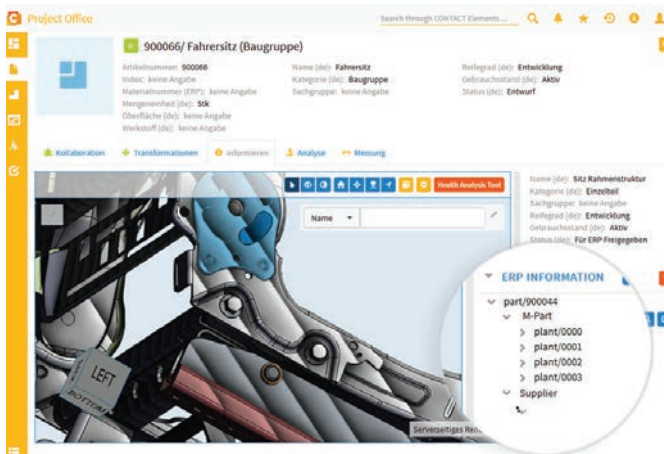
Project Office

Search through CONTACT Elements ...

900066/ Fahrersitz (Baugruppe)

Artikelnummer: 900066
Index: keine Angabe
Materialnummer (ERP): keine Angabe
Mengeneinheit (de): Stk
Oberfläche (de): keine Angabe
Werkstoff (de): keine Angabe

Name (de): Fahrersitz
Kategorie (de): Baugruppe
Sachgruppe: keine Angabe

Referat (de): Entwicklung
Gebrauchsstand (de): Aktiv
Status (de): Entwurf

Kollaboration | Transformationen | Informieren | Analyse | Messung

Health Analysis Tool

Name

LEFT
BOTTOM

Name (de): Sitz Rahmenstruktur
Kategorie (de): Einzelteil
Sachgruppe: keine Angabe
Referat (de): Entwicklung
Gebrauchsstand (de): Aktiv
Status (de): Für ERP Freigegeben

ERP INFORMATION
part/900044
M-Part
plant/0000
plant/0001
plant/0002
plant/0003
Supplier

Serverseitiges Ren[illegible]